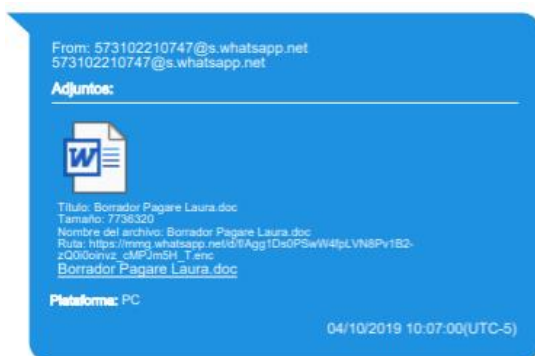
From: 573102210747@s.whatsapp.net
573102210747@s.whatsapp.net

Adjuntos:

W

Título: Borrador Pagare Laura.doc
Tamaño: 7736320
Nombre del archivo: Borrador Pagare Laura.doc
Ruta: https://mmg.whatsapp.net/d/f/Agg1Ds0PSwW4fpLVN8Pv1B2-zQ0i0oinvz_cMPJm5H_T.enc
Borrador Pagare Laura.doc

Plataforma: PC

04/10/2019 10:07:00(UTC-5)